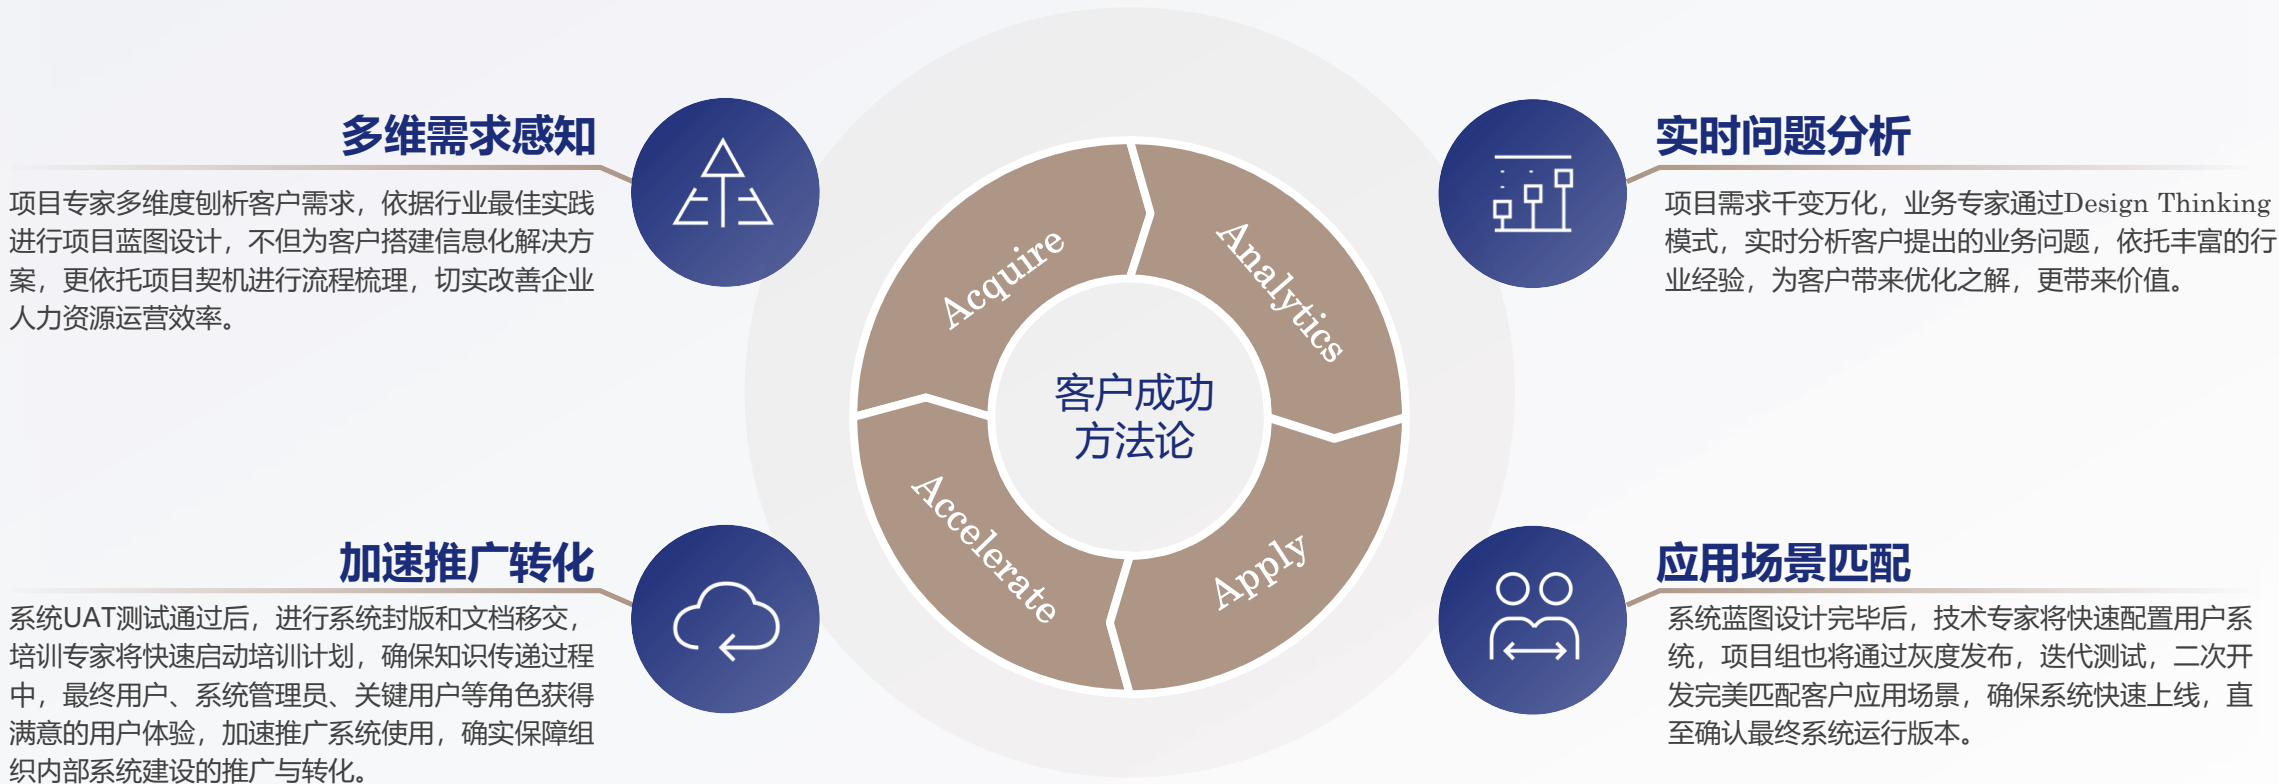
多维需求感知

项目专家多维度剖析客户需求，依据行业最佳实践进行项目蓝图设计，不但为客户搭建信息化解决方案，更依托项目契机进行流程梳理，切实改善企业人力资源运营效率。

实时问题分析

项目需求千变万化，业务专家通过Design Thinking模式，实时分析客户提出的业务问题，依托丰富的行业经验，为客户带来优化之解，更带来价值。

Acquire

Analytics

客户成功方法论

Accelerate

Apply

加速推广转化

系统UAT测试通过后，进行系统封版和文档移交，培训专家将快速启动培训计划，确保知识传递过程中，最终用户、系统管理员、关键用户等角色获得满意的用户体验，加速推广系统使用，确实保障组织内部系统建设的推广与转化。

应用场景匹配

系统蓝图设计完毕后，技术专家将快速配置用户系统，项目组也将通过灰度发布，迭代测试，二次开发完美匹配客户应用场景，确保系统快速上线，直至确认最终系统运行版本。